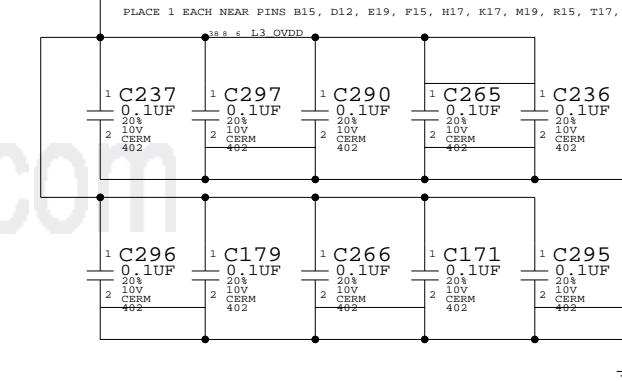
PLACE 1 EACH NEAR PINS B15, D12, E19, F15, H17, K17, M19, R15, T17,

38 8 6 L3_OVDD

1 C237 0.1UF 20% 10V 2 CERM 402

1 C297 0.1UF 20% 10V 2 CERM 402

1 C290 0.1UF 20% 10V 2 CERM 402

1 C265 0.1UF 20% 10V 2 CERM 402

1 C236 0.1UF 20% 10V 2 CERM 402

com

1 C296 0.1UF 20% 10V 2 CERM 402

1 C179 0.1UF 20% 10V 2 CERM 402

1 C266 0.1UF 20% 10V 2 CERM 402

1 C171 0.1UF 20% 10V 2 CERM 402

1 C295 0.1UF 20% 10V 2 CERM 402

7